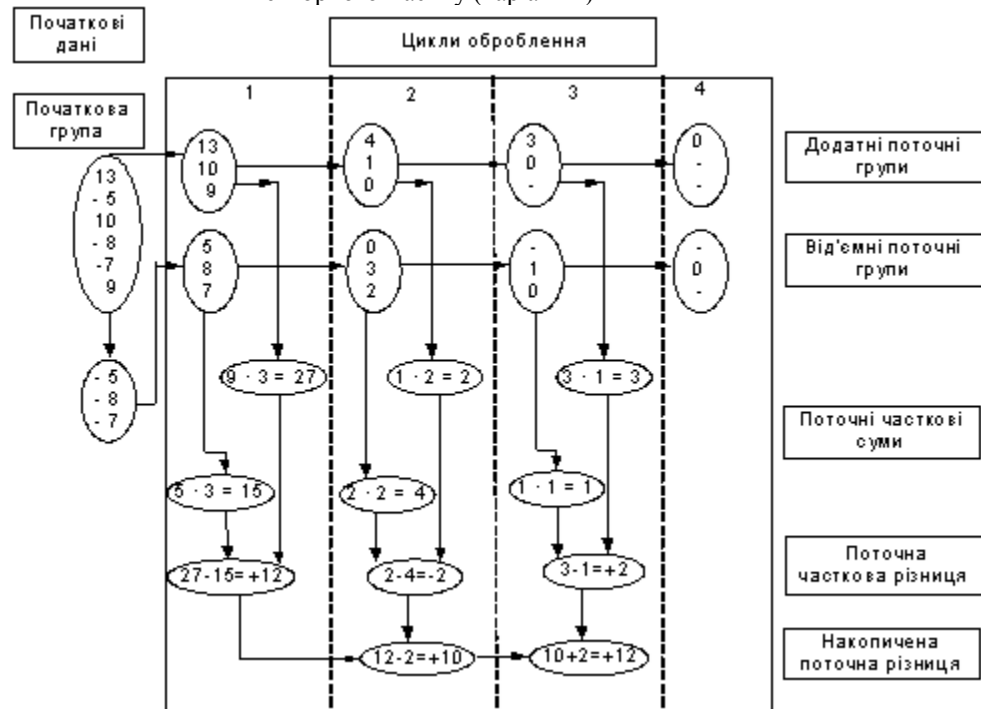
Початкові дані

Цикли оброблення

Початкова група

1

2

3

4

13
- 5
10
- 8
-7
9

- 5
- 8
- 7

13
10
9

5
8
7

4
1
0

0
3
2

3
0
-

-
1
0

0
-
-

-
0
-

Додатні поточні групи

Від'ємні поточні групи

$9 \cdot 3 = 27$

$1 \cdot 2 = 2$

$3 \cdot 1 = 3$

Поточні часткові суми

$5 \cdot 3 = 15$

$2 \cdot 2 = 4$

$1 \cdot 1 = 1$

27-15=+12

2-4=-2

3-1=+2

Поточна часткова різниця

12-2=+10

10+2=+12

Накопичена поточна різниця